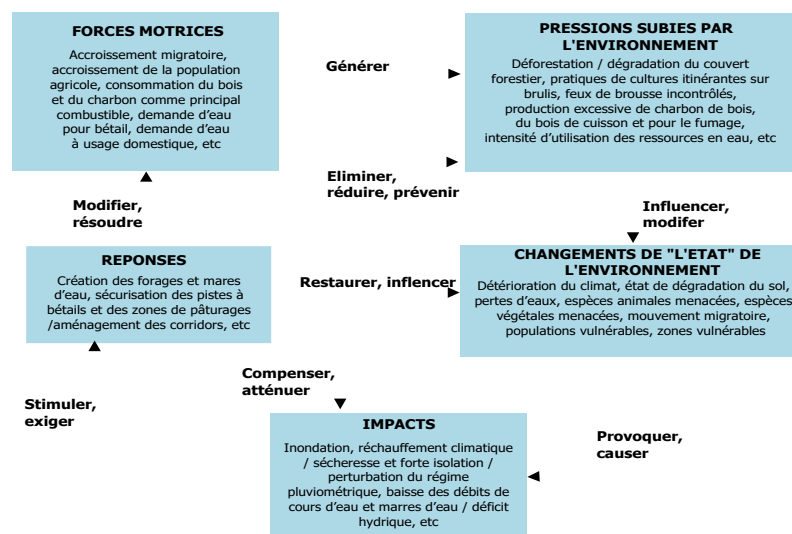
FORCES MOTRICES

Accroissement migratoire, accroissement de la population agricole, consommation du bois et du charbon comme principal combustible, demande d'eau pour bétail, demande d'eau à usage domestique, etc

Générer

PRESSIONS SUBIES PAR L'ENVIRONNEMENT

Déforestation / dégradation du couvert forestier, pratiques de cultures itinérantes sur brulis, feux de brousse incontrôlés, production excessive de charbon de bois, du bois de cuisson et pour le fumage, intensité d'utilisation des ressources en eau, etc

Eliminer, réduire, prévenir

Modifier, résoudre

Influencer, modifer

REPONSES

Création des forages et mares d'eau, sécurisation des pistes à bétails et des zones de pâturages /aménagement des corridors, etc

Restaurer, inflencer

CHANGEMENTS DE "L'ETAT" DE L'ENVIRONNEMENT

Détérioration du climat, état de dégradation du sol, pertes d'eaux, espèces animales menacées, espèces végétales menacées, mouvement migratoire, populations vulnérables, zones vulnérables

Compenser, atténuer

Stimuler, exiger

IMPACTS

Inondation, réchauffement climatique / sécheresse et forte isolation / perturbation du régime pluviométrique, baisse des débits de cours d'eau et marres d'eau / déficit hydrique, etc

Provoquer, causer